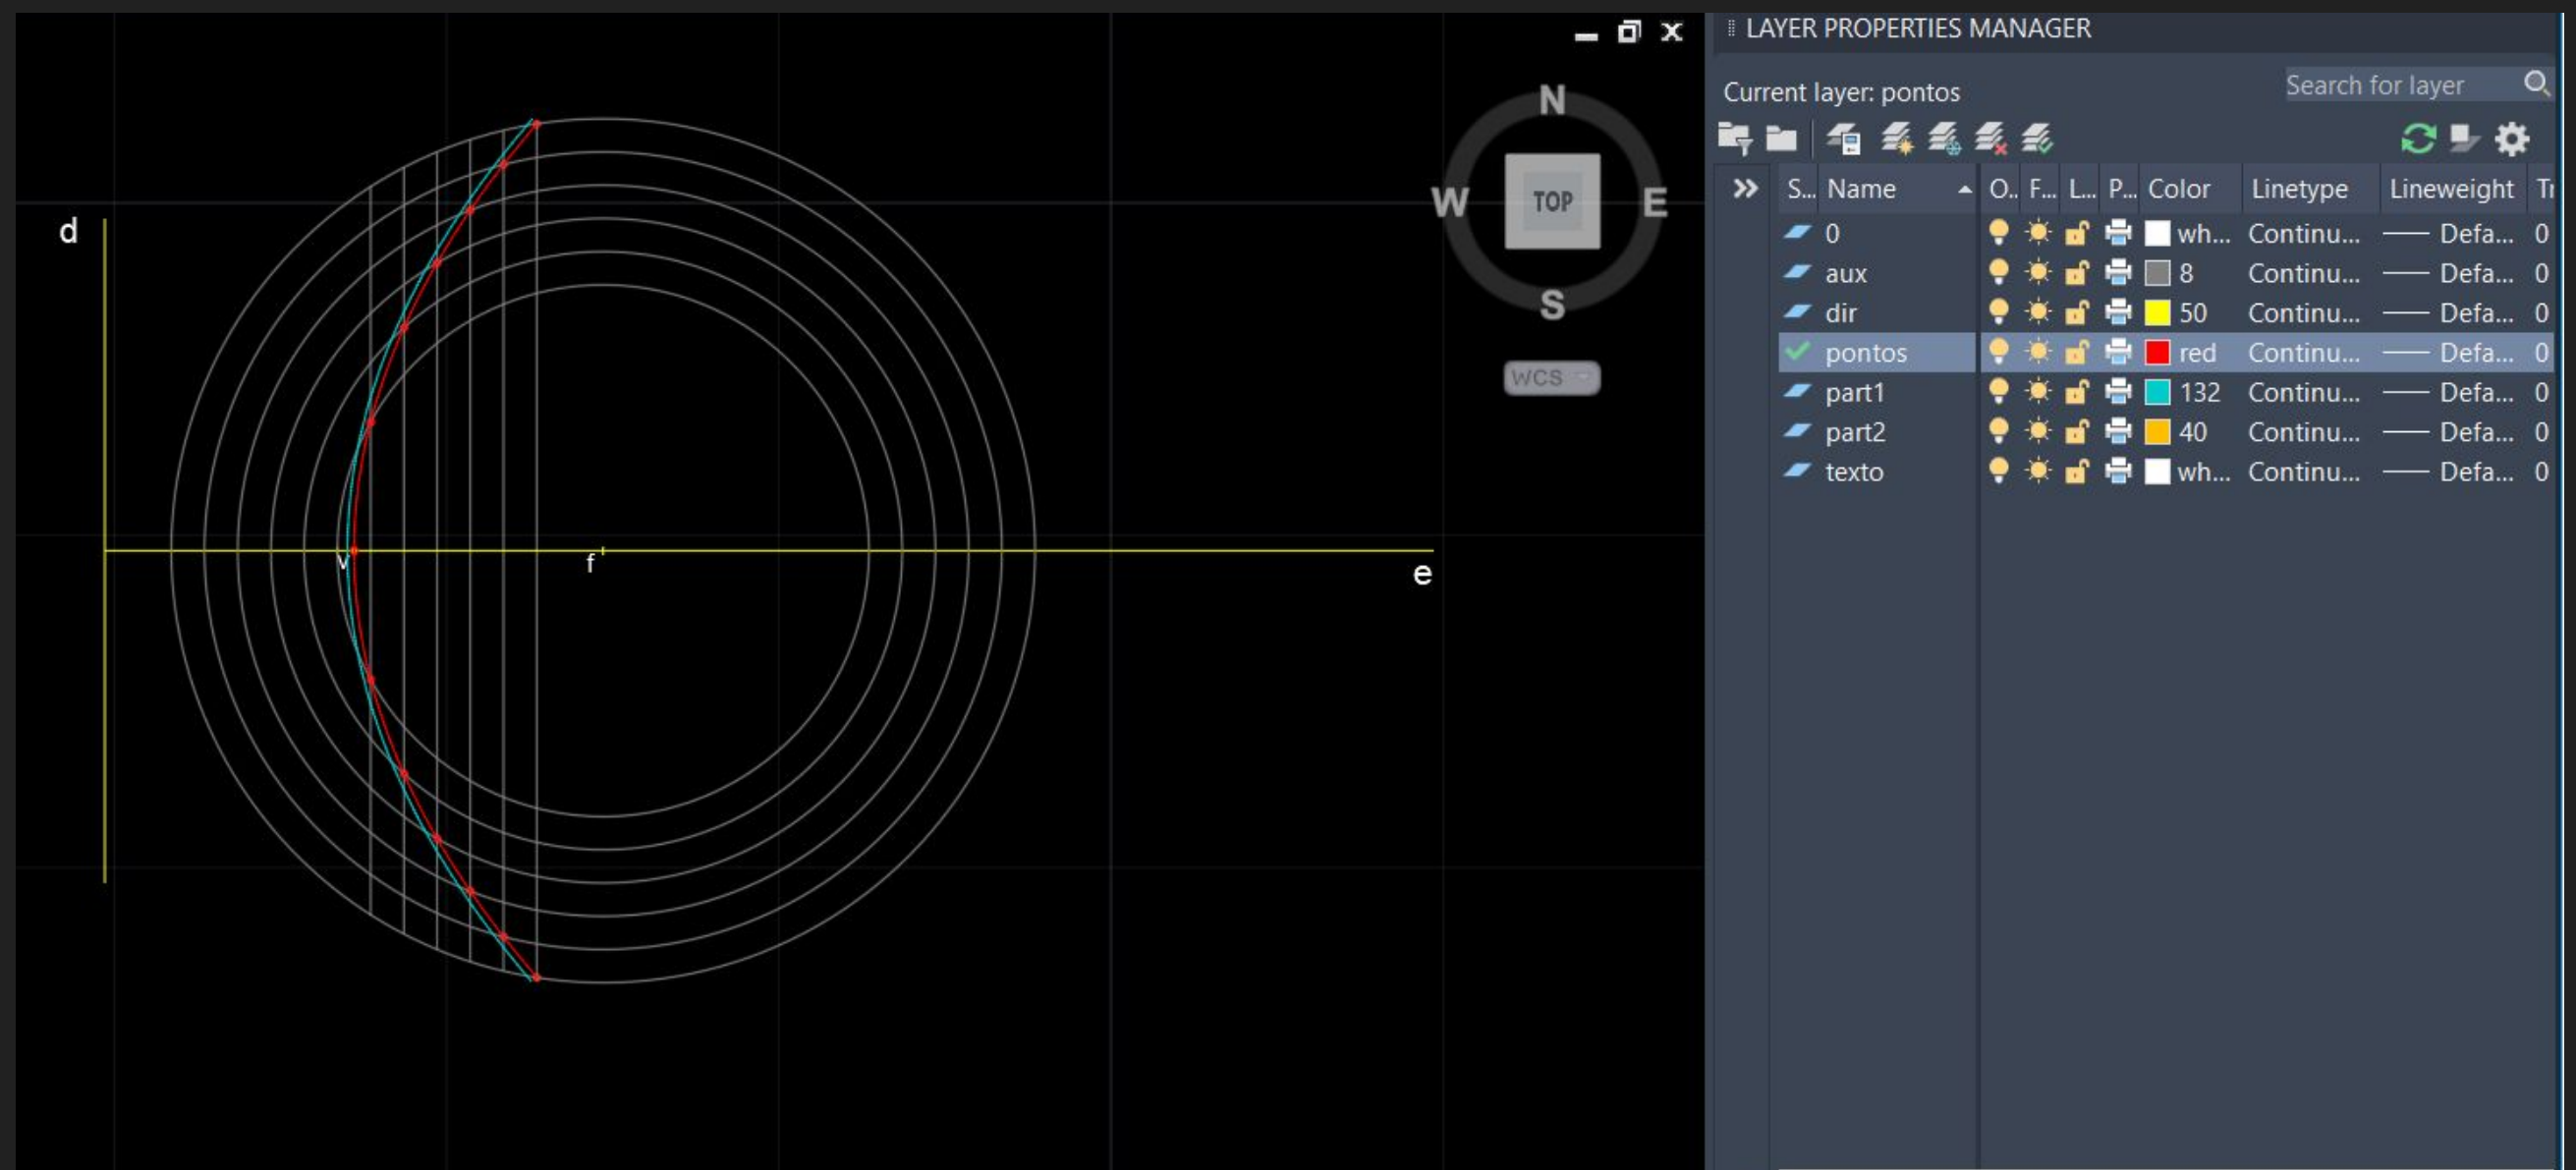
d

v

f

e

N
W
TOP
E
S
WCS

LAYER PROPERTIES MANAGER

Current layer: pontos

Search for layer

| S... | Name | O.. | F... | L... | P... | Color | Linetype | Lineweight | Tr |
|---|---|---|---|---|---|---|---|---|---|
| | 0 | | | | | wh... | Continu... | Defa... | 0 |
| | aux | | | | | 8 | Continu... | Defa... | 0 |
| | dir | | | | | 50 | Continu... | Defa... | 0 |
| | pontos | | | | | red | Continu... | Defa... | 0 |
| | part1 | | | | | 132 | Continu... | Defa... | 0 |
| | part2 | | | | | 40 | Continu... | Defa... | 0 |
| | texto | | | | | wh... | Continu... | Defa... | 0 |